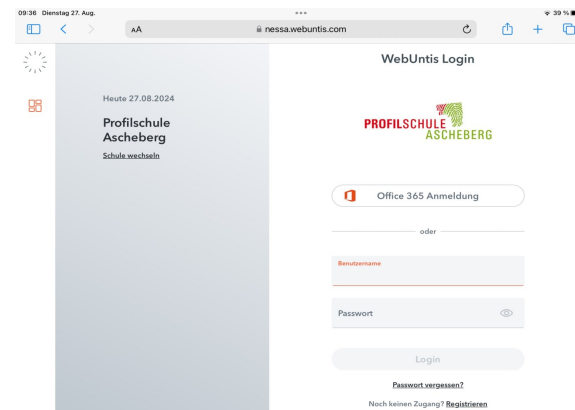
09:36 Dienstag 27. Aug.

39 %

AA

nessa.webuntis.com

WebUntis Login

Heute 27.08.2024

Profilschule Ascheberg

Schule wechseln

PROFILSCHULE ASCHEBERG

Office 365 Anmeldung

oder

Benutzername

Passwort

Login

Passwort vergessen?

Noch keinen Zugang? Registrieren